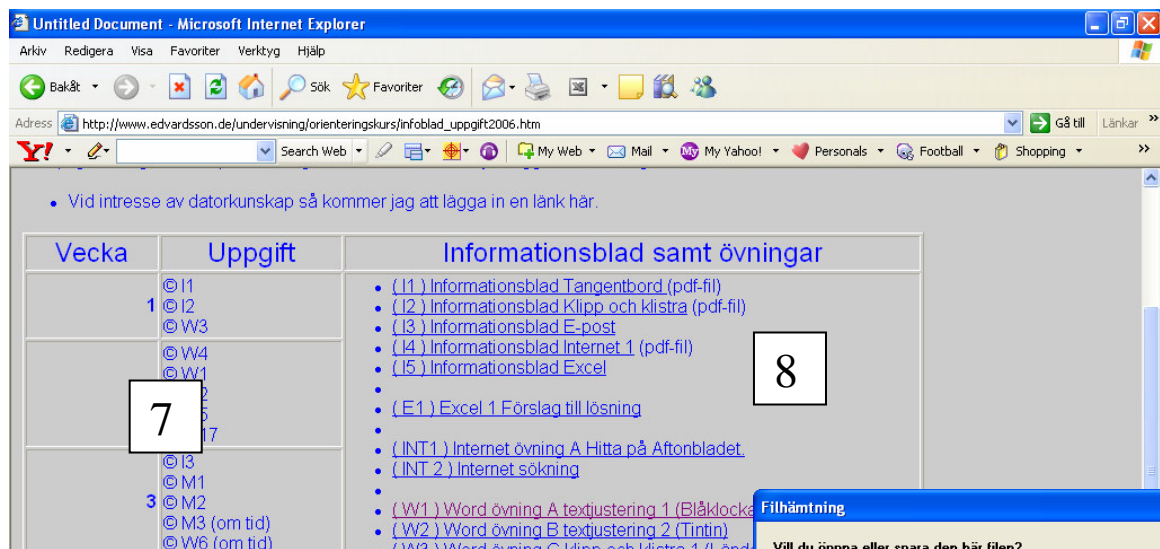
Untitled Document - Microsoft Internet Explorer

Arkiv Redigera Visa Favoriter Verktyg Hjälp

Bakåt Sök Favoriter

Adress http://www.edvardsson.de/undervisning/orienteringskurs/infoblad_uppgift2006.htm Gå till Länkar

Search Web My Web Mail My Yahoo! Personals Football Shopping

• Vid intresse av datorkunskap så kommer jag att lägga in en länk här.

| Vecka | Uppgift | Informationsblad samt övningar |
|---|---|---|
| 1 | © I1<br>© I2<br>© W3 | • ( I1 ) Informationsblad Tangentbord (pdf-fil)<br>• ( I2 ) Informationsblad Klipp och klistra (pdf-fil)<br>• ( I3 ) Informationsblad E-post<br>• ( I4 ) Informationsblad Internet 1 (pdf-fil)<br>• ( I5 ) Informationsblad Excel<br>•<br>• ( E1 ) Excel 1 Förslag till lösning<br>•<br>• ( INT1 ) Internet övning A Hitta på Aftonbladet.<br>• ( INT 2 ) Internet sökning<br>•<br>• ( W1 ) Word övning A textjustering 1 (Blåklocka<br>• ( W2 ) Word övning B textjustering 2 (Tintin)<br>• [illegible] |
|  | © W4<br>© W1<br>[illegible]<br>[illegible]<br>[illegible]17 |  |
| 3 | © I3<br>© M1<br>© M2<br>© M3 (om tid)<br>© W6 (om tid) |  |

7

8

Filhämtning

Vill du öppna eller spara den här filen?